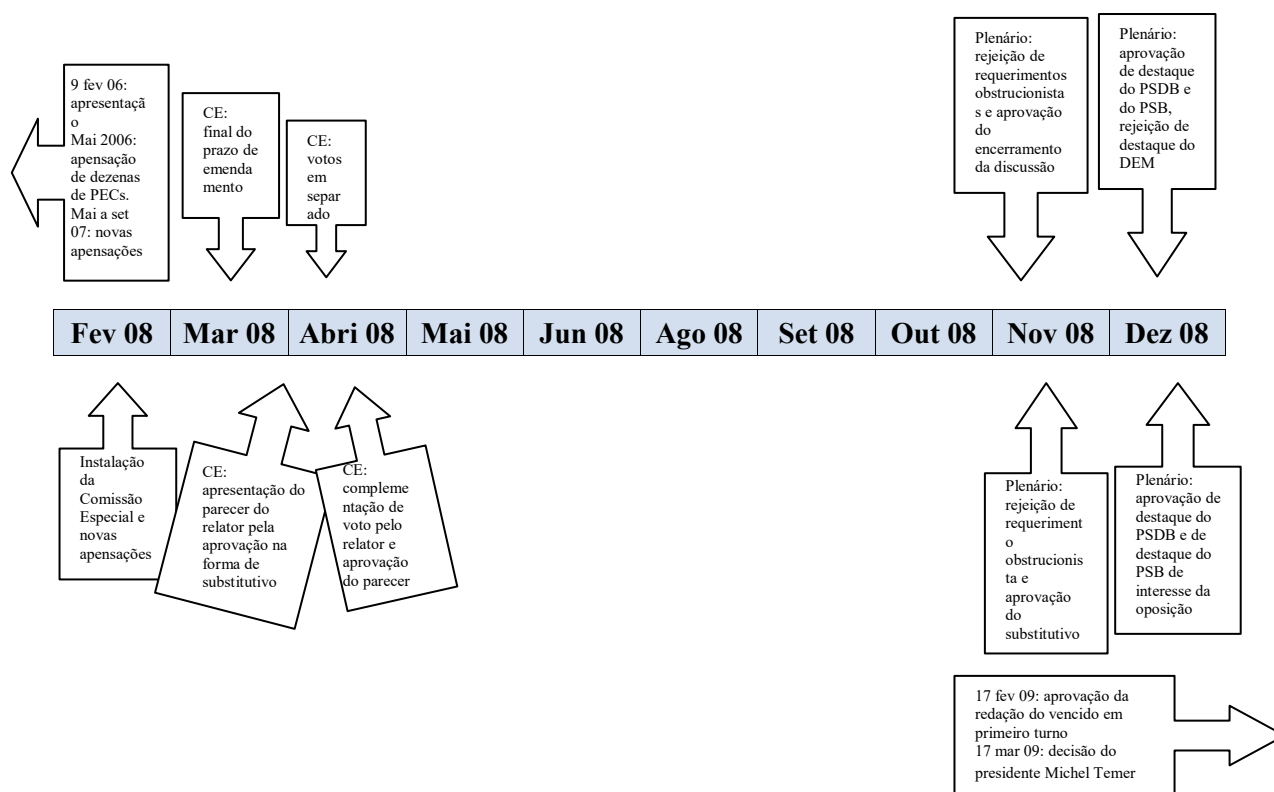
9 fev 06: apresentação
Mai 2006: apensação de dezenas de PECs. Mai a set 07: novas apensações

CE: final do prazo de emendamento

CE: votos em separado

Plenário: rejeição de requerimentos obstrucionistas e aprovação do encerramento da discussão

Plenário: aprovação de destaque do PSDB e do PSB, rejeição de destaque do DEM

| Fev 08 | Mar 08 | Abri 08 | Mai 08 | Jun 08 | Ago 08 | Set 08 | Out 08 | Nov 08 | Dez 08 |
|---|---|---|---|---|---|---|---|---|---|

Instalação da Comissão Especial e novas apensações

CE: apresentação do parecer do relator pela aprovação na forma de substitutivo

CE: complementação de voto pelo relator e aprovação do parecer

Plenário: rejeição de requerimento obstrucionista e aprovação do substitutivo

Plenário: aprovação de destaque do PSDB e de destaque do PSB de interesse da oposição

17 fev 09: aprovação da redação do vencido em primeiro turno
17 mar 09: decisão do presidente Michel Temer